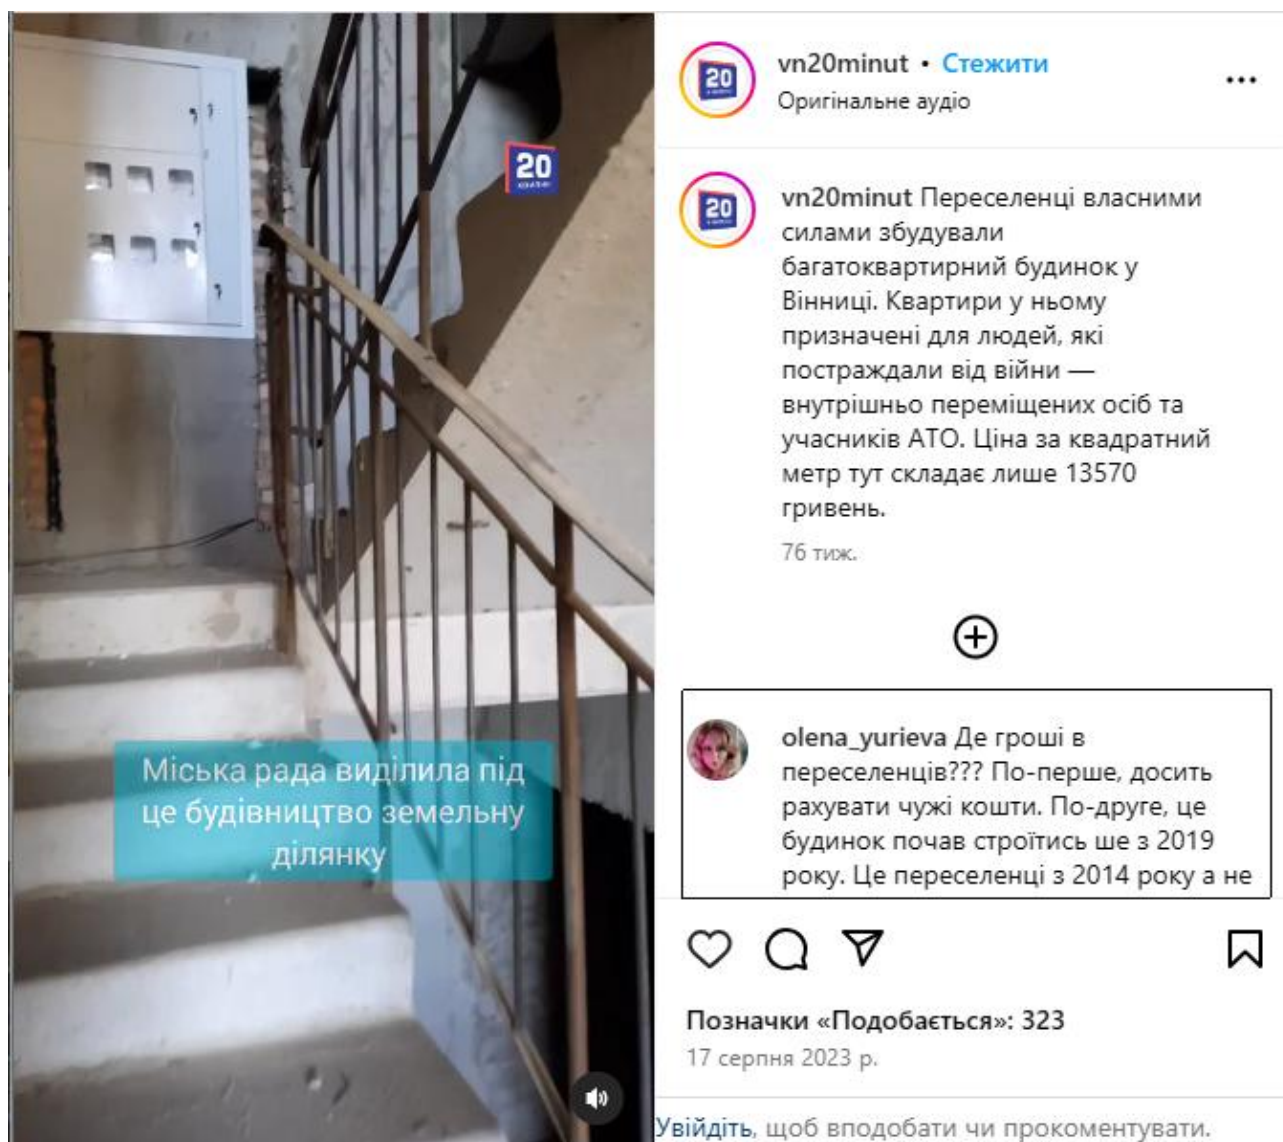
20

Міська рада виділила під це будівництво земельну ділянку

20

vn20minut • Стежити
Оригінальне аудіо

20

vn20minut Переселенці власними силами збудували багатоквартирний будинок у Вінниці. Квартири у ньому призначені для людей, які постраждали від війни — внутрішньо переміщених осіб та учасників АТО. Ціна за квадратний метр тут складає лише 13570 гривень.

76 тиж.

olena_yurieva Де гроші в переселенців??? По-перше, досить рахувати чужі кошти. По-друге, це будинок почав строїтись ше з 2019 року. Це переселенці з 2014 року а не

Позначки «Подобається»: 323
17 серпня 2023 р.

Увійдіть, щоб вподобати чи прокоментувати.